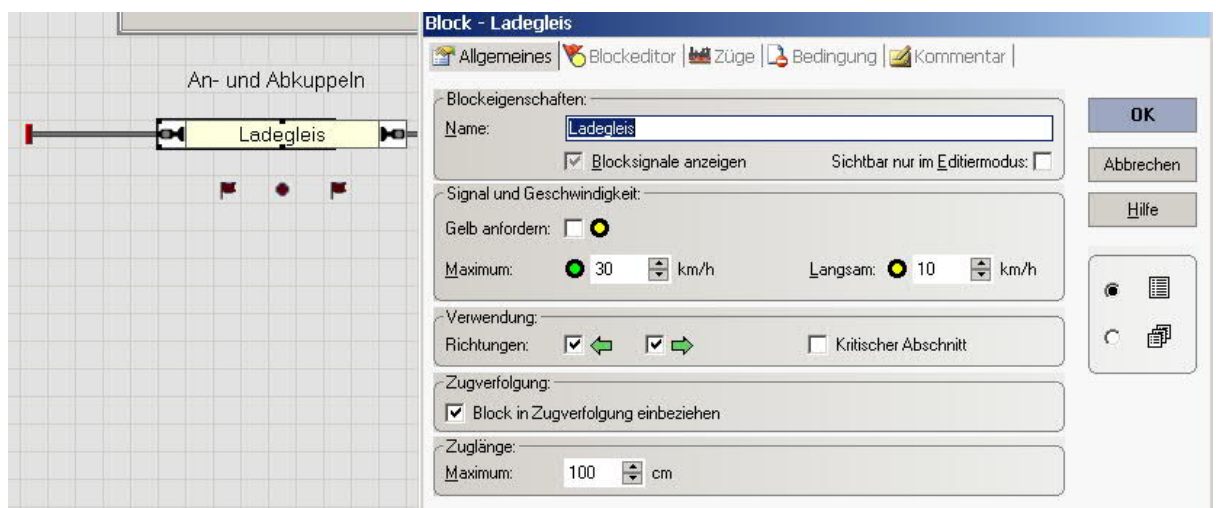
An- und Abkuppeln

Ladegleis

Block - Ladegleis

Allgemeines | Blockeditor | Züge | Bedingung | Kommentar

Blockeigenschaften:
Name: Ladegleis
Blocksignale anzeigen
Sichtbar nur im Editiermodus:

Signal und Geschwindigkeit:
Gelb anfordern:
Maximum: 30 km/h
Langsam: 10 km/h

Verwendung:
Richtungen:
Kritischer Abschnitt

Zugverfolgung:
Block in Zugverfolgung einbeziehen

Zuglänge:
Maximum: 100 cm

OK

Abbrechen

Hilfe